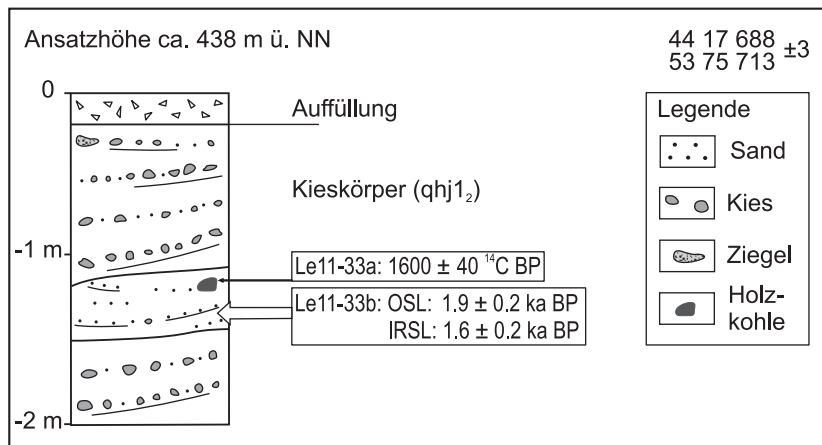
Ansatzhöhe ca. 438 m ü. NN

44 17 688
53 75 713 ±3

0

Auffüllung

Kieskörper (qhj$1_2$)

-1 m

Le11-33a: 1600 ± 40 $^{14}$C BP

Le11-33b: OSL: 1.9 ± 0.2 ka BP
IRSL: 1.6 ± 0.2 ka BP

-2 m

Legende

Sand

Kies

Ziegel

Holzkohle